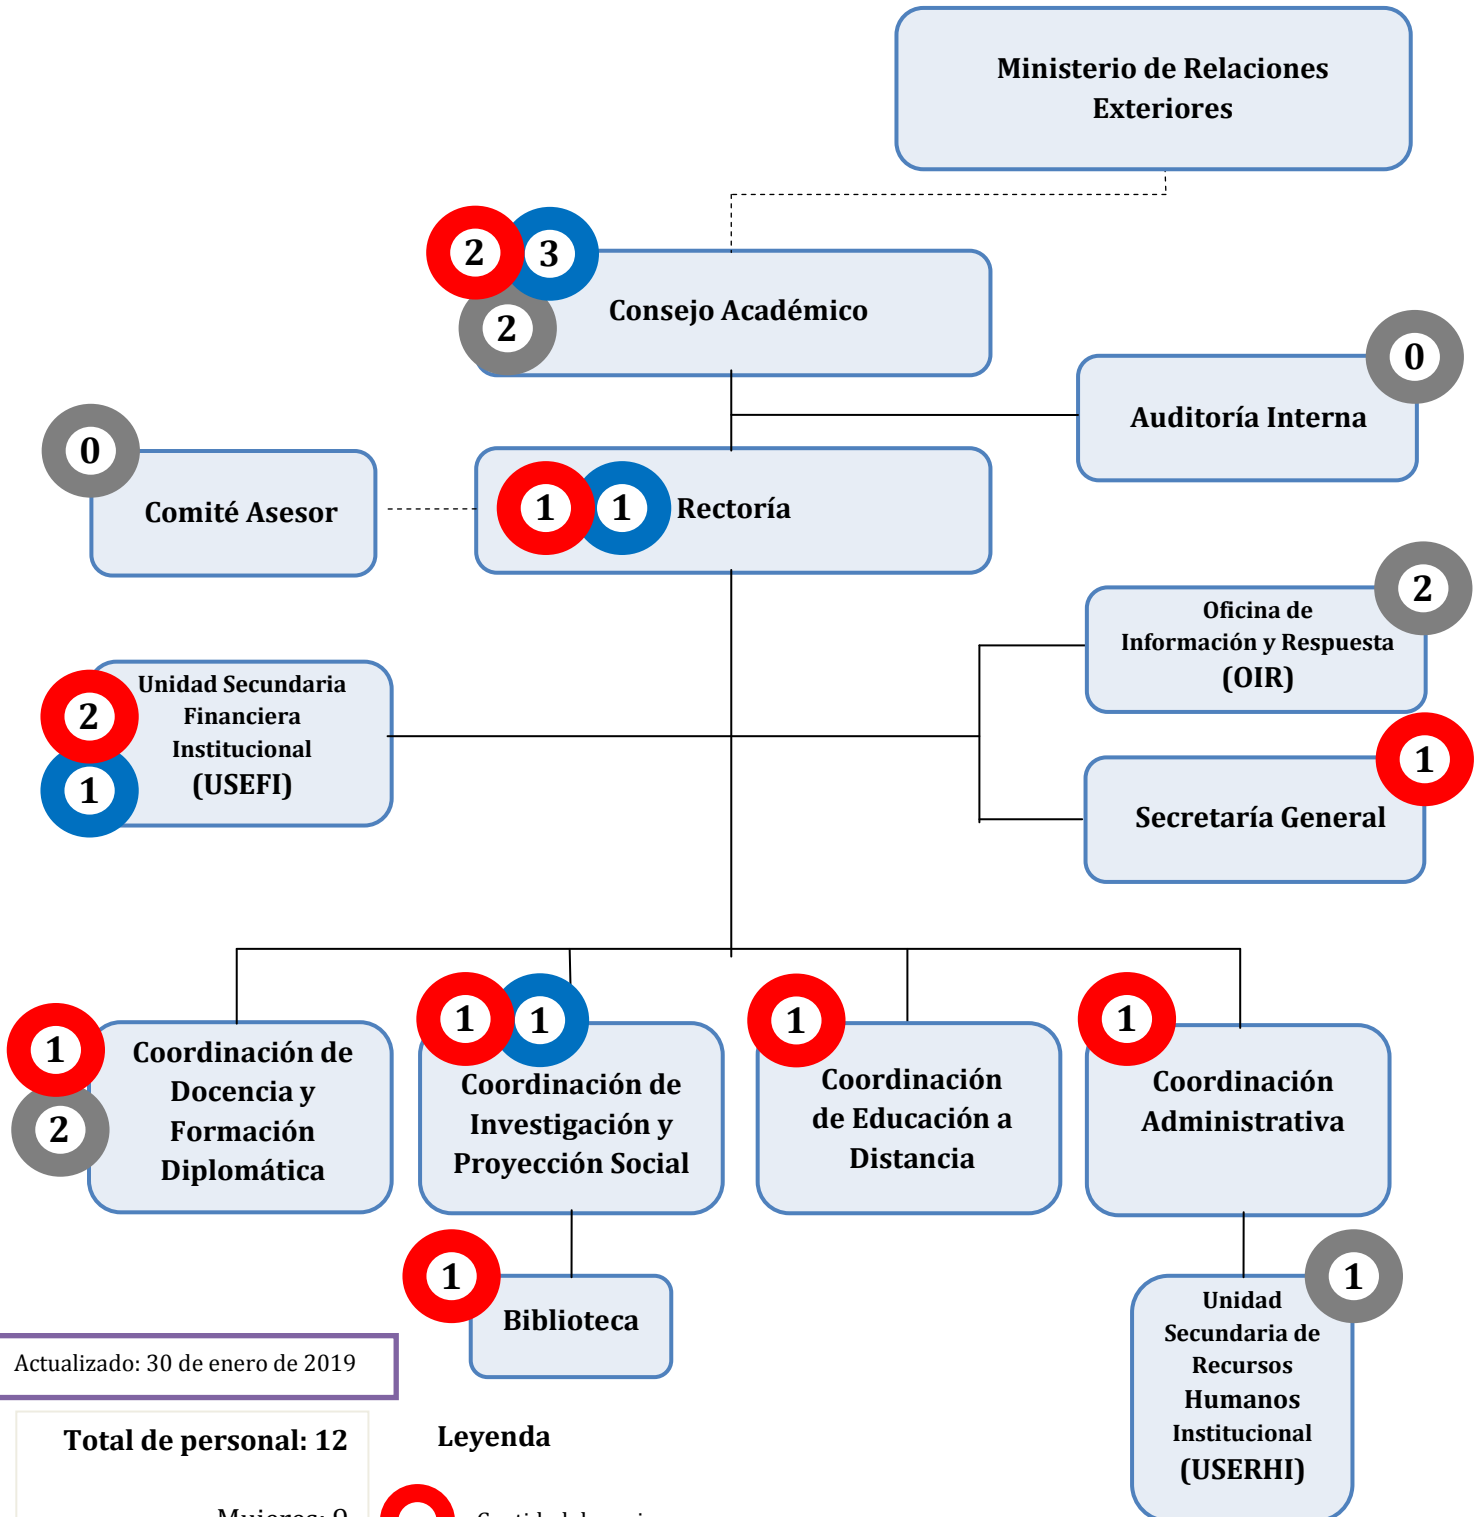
Ministerio de Relaciones Exteriores

2 3 2 Consejo Académico

0 Auditoría Interna

0 Comité Asesor

1 1 Rectoría

2 Oficina de Información y Respuesta (OIR)

2 1 Unidad Secundaria Financiera Institucional (USEFI)

1 Secretaría General

1 2 Coordinación de Docencia y Formación Diplomática

1 1 Coordinación de Investigación y Proyección Social

1 Coordinación de Educación a Distancia

1 Coordinación Administrativa

1 Biblioteca

1 Unidad Secundaria de Recursos Humanos Institucional (USERHI)

Actualizado: 30 de enero de 2019

Total de personal: 12

Mujeres: 9

Leyenda

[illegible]